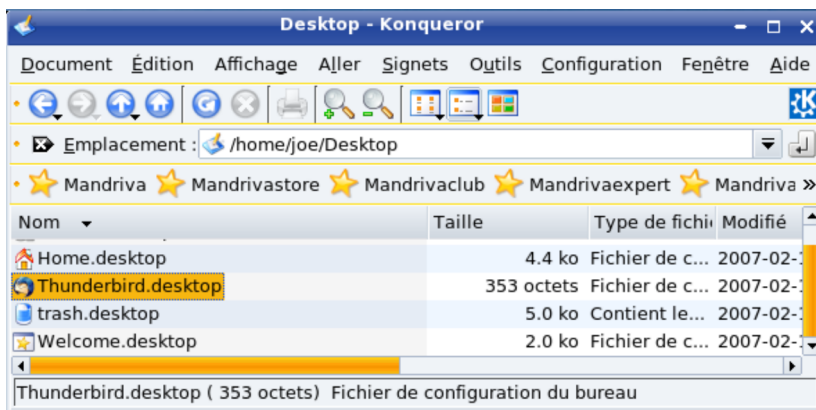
Desktop - Konqueror

Document Édition Affichage Aller Signets Outils Configuration Fenêtre Aide

Emplacement : /home/joe/Desktop

Mandriva Mandrivastore Mandrivaclub Mandrivaexpert Mandriva »

| Nom | Taille | Type de fichi | Modifié |
|---|---|---|---|
| Home.desktop | 4.4 ko | Fichier de c... | 2007-02-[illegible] |
| Thunderbird.desktop | 353 octets | Fichier de c... | 2007-02-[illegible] |
| trash.desktop | 5.0 ko | Contient le... | 2007-02-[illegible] |
| Welcome.desktop | 2.0 ko | Fichier de c... | 2007-02-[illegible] |

Thunderbird.desktop ( 353 octets) Fichier de configuration du bureau